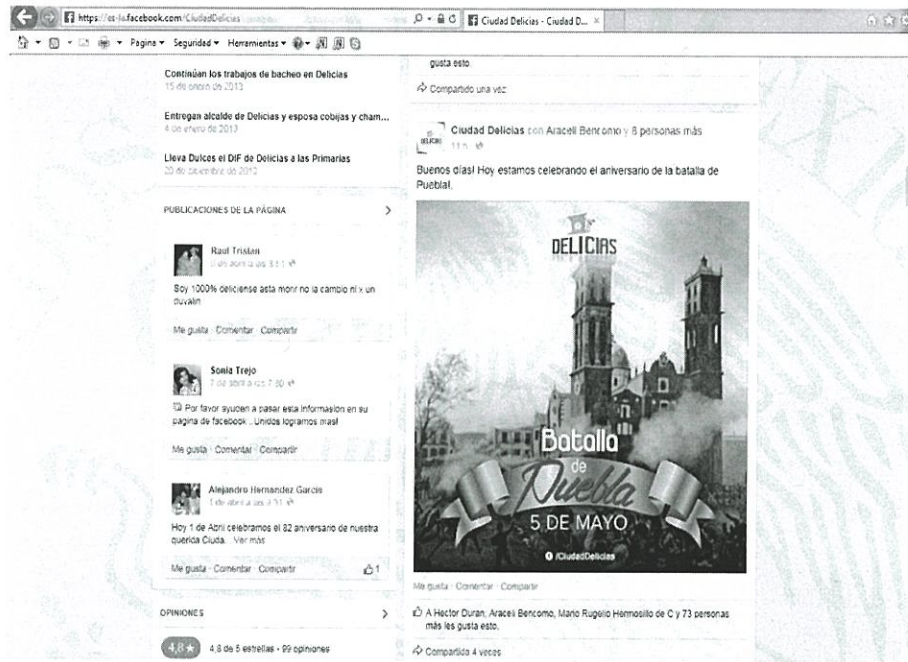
https://es-la.facebook.com/CiudadDelicias

Ciudad Delicias - Ciudad D... ×

Página ▾ Seguridad ▾ Herramientas ▾

Continúan los trabajos de bacheo en Delicias
15 de enero de 2013

Entregan alcalde de Delicias y esposa cobijas y cham...
4 de enero de 2013

Lleva Dulces el DIF de Delicias a las Primarias
20 de diciembre de 2012

PUBLICACIONES DE LA PÁGINA

Raul Tristan
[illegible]

Soy 1000% deliciense asta morir no la cambio ni x un duvalin

Me gusta · Comentar · Compartir

Sonia Trejo
7 de abril a las 7:30

Por favor ayuden a pasar esta informacion en su pagina de facebook . Unidos logramos mas!

Me gusta · Comentar · Compartir

Alejandro Hernandez Garcia
1 de abril a las 3:31

Hoy 1 de Abril celebramos el 82 aniversario de nuestra querida Ciuda... Ver más

Me gusta · Comentar · Compartir 1

OPINIONES

4,8 ★ 4,8 de 5 estrellas · 99 opiniones

gusta esto.

Compartido una vez

Ciudad Delicias con Araceli Bencomo y 8 personas más
11 h

Buenos días! Hoy estamos celebrando el aniversario de la batalla de Puebla!.

DELICIAS

Batalla de Puebla

5 DE MAYO

/CiudadDelicias

Me gusta · Comentar · Compartir

A Hector Duran, Araceli Bencomo, Mario Rugelio Hermosillo de C y 73 personas más les gusta esto.

Compartido 4 veces